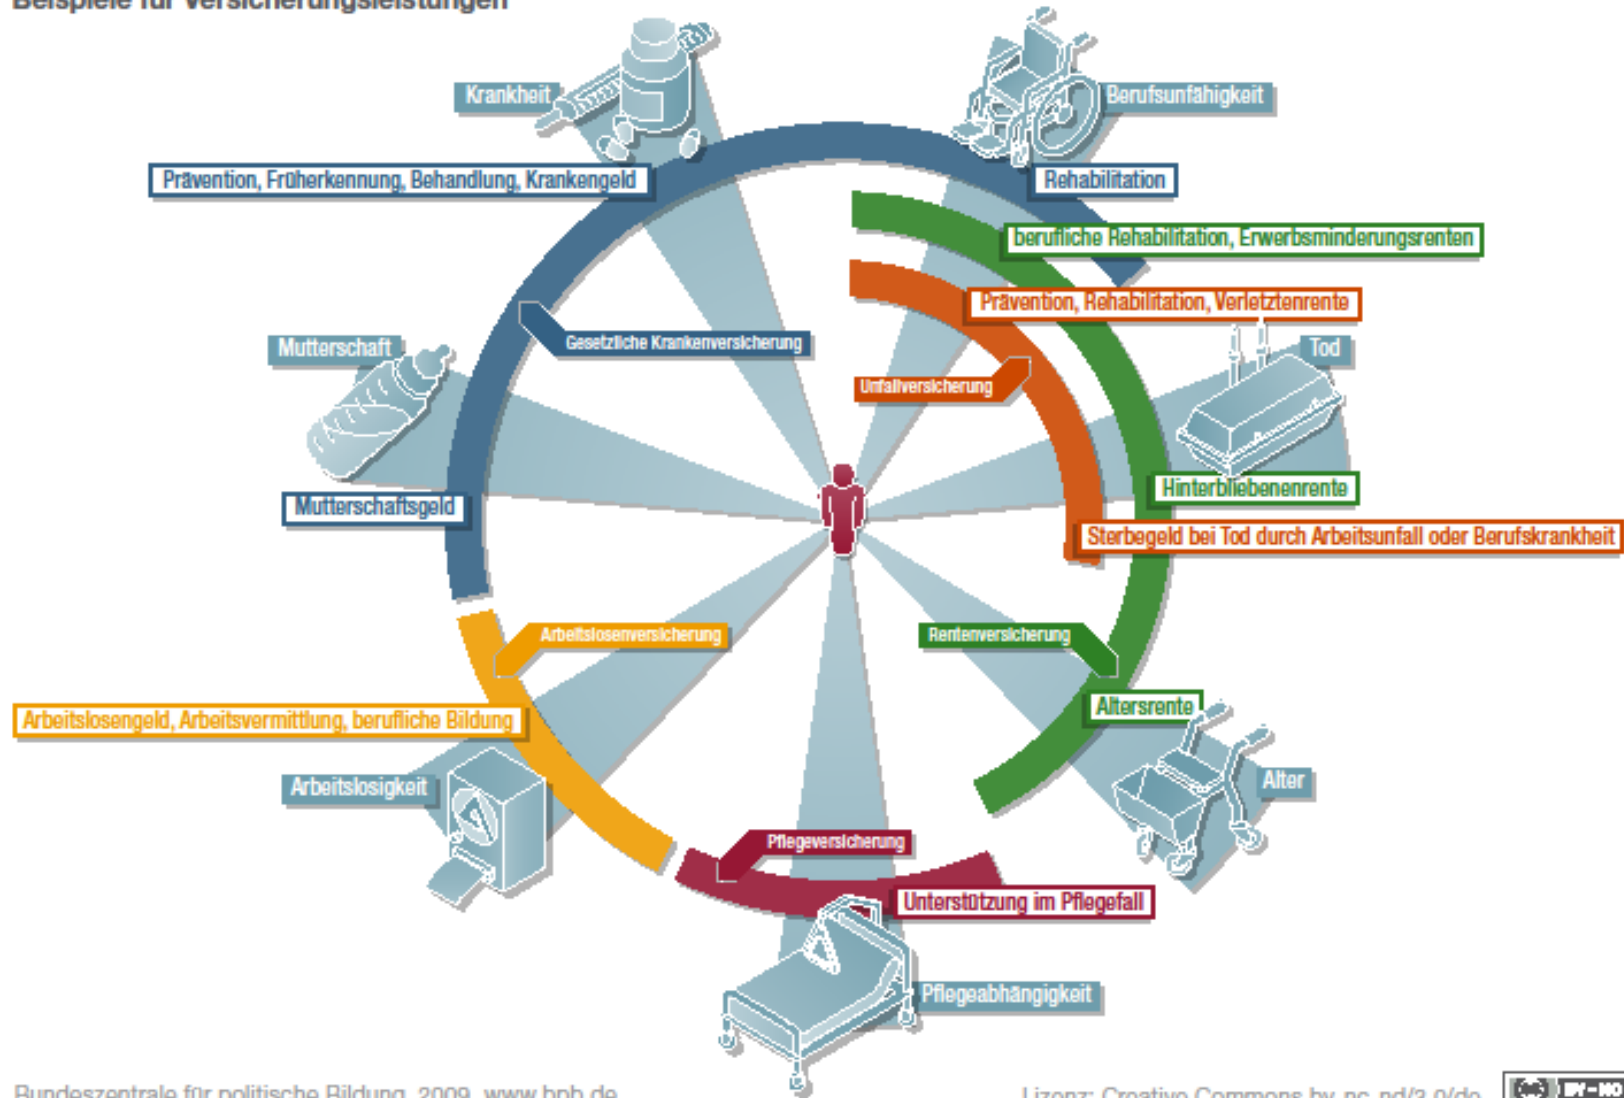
Beispiele für Versicherungsleistungen

Krankheit

Berufsunfähigkeit

Prävention, Früherkennung, Behandlung, Krankengeld

Rehabilitation

berufliche Rehabilitation, Erwerbsminderungsrenten

Prävention, Rehabilitation, Verletztenrente

Mutterschaft

Gesetzliche Krankenversicherung

Tod

Unfallversicherung

Hinterbliebenenrente

Mutterschaftsgeld

Sterbegeld bei Tod durch Arbeitsunfall oder Berufskrankheit

Arbeitslosenversicherung

Rentenversicherung

Arbeitslosengeld, Arbeitsvermittlung, berufliche Bildung

Altersrente

Alter

Arbeitslosigkeit

Pflegeversicherung

Unterstützung im Pflegefall

Pflegeabhängigkeit

Bundeszentrale für politische Bildung, 2009, www.bpb.de

Lizenz: Creative Commons by-nc-nd/3.0/de

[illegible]